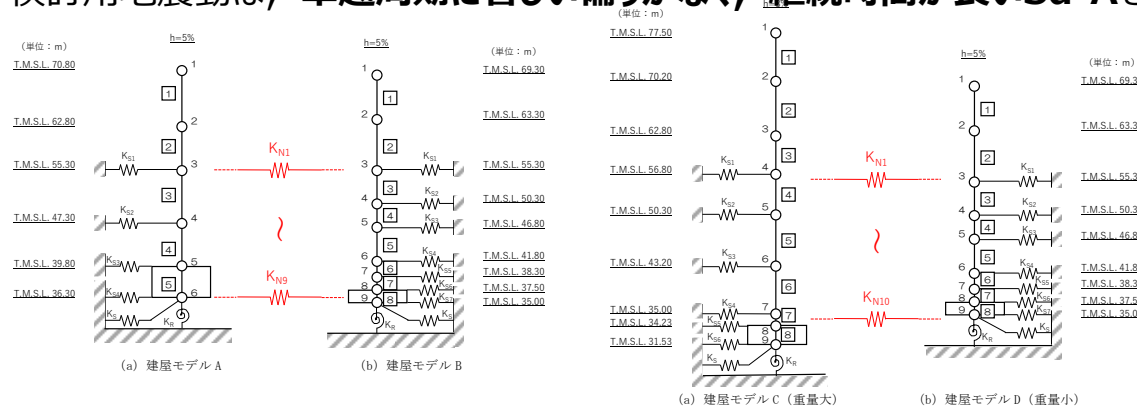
（単位：m）
h=5%
T.M.S.L. 70.80
T.M.S.L. 62.80
T.M.S.L. 55.30
T.M.S.L. 47.30
T.M.S.L. 39.80
T.M.S.L. 36.30
1
2
3
4
5
6
$K_{S1}$
$K_{S2}$
$K_{S3}$
$K_{S4}$
$K_S$
$K_R$
$K_{N1}$
$K_{N9}$
（a）建屋モデル A

h=5%
（単位：m）
T.M.S.L. 69.30
T.M.S.L. 63.30
T.M.S.L. 55.30
T.M.S.L. 50.30
T.M.S.L. 46.80
T.M.S.L. 41.80
T.M.S.L. 38.30
T.M.S.L. 37.50
T.M.S.L. 35.00
1
2
3
4
5
6
7
8
9
$K_{S1}$
$K_{S2}$
$K_{S3}$
$K_{S4}$
$K_{S5}$
$K_{S6}$
$K_{S7}$
$K_S$
$K_R$
（b）建屋モデル B

（単位：m）
T.M.S.L. 77.50
T.M.S.L. 70.20
T.M.S.L. 62.80
T.M.S.L. 56.80
T.M.S.L. 50.30
T.M.S.L. 43.20
T.M.S.L. 35.00
T.M.S.L. 34.23
T.M.S.L. 31.53
1
2
3
4
5
6
7
8
9
$K_{S1}$
$K_{S2}$
$K_{S3}$
$K_{S4}$
$K_{S5}$
$K_{S6}$
$K_S$
$K_R$
$K_{N1}$
$K_{N10}$
（a）建屋モデル C（重量大）

h=5%
（単位：m）
T.M.S.L. 69.3
T.M.S.L. 63.3
T.M.S.L. 55.3
T.M.S.L. 50.3
T.M.S.L. 46.8
T.M.S.L. 41.8
T.M.S.L. 38.3
T.M.S.L. 37.5
T.M.S.L. 35.0
1
2
3
4
5
6
7
8
9
$K_{S1}$
$K_{S2}$
$K_{S3}$
$K_{S4}$
$K_{S5}$
$K_{S6}$
$K_{S7}$
$K_S$
$K_R$
（b）建屋モデル D（重量小）